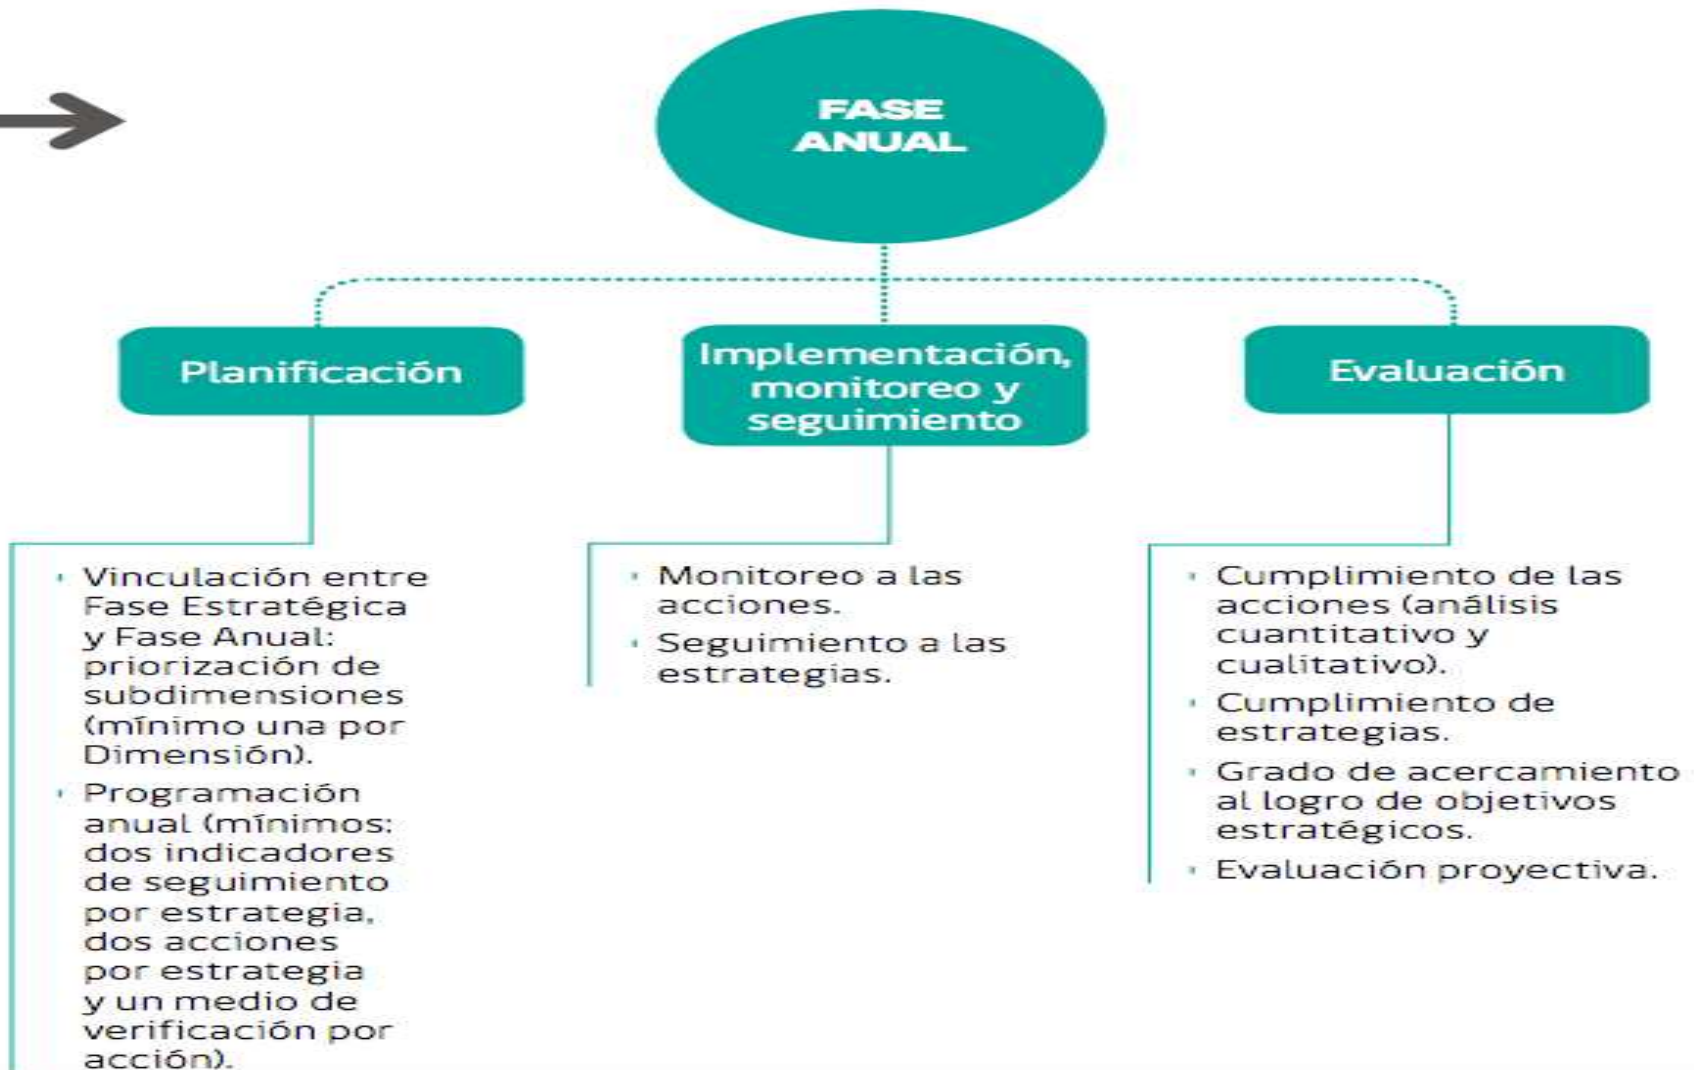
FASE ANUAL

Planificación

Implementación, monitoreo y seguimiento

Evaluación

- Vinculación entre Fase Estratégica y Fase Anual: priorización de subdimensiones (mínimo una por Dimensión).
- Programación anual (mínimos: dos indicadores de seguimiento por estrategia, dos acciones por estrategia y un medio de verificación por acción).

- Monitoreo a las acciones.
- Seguimiento a las estrategias.

- Cumplimiento de las acciones (análisis cuantitativo y cualitativo).
- Cumplimiento de estrategias.
- Grado de acercamiento al logro de objetivos estratégicos.
- Evaluación proyectiva.